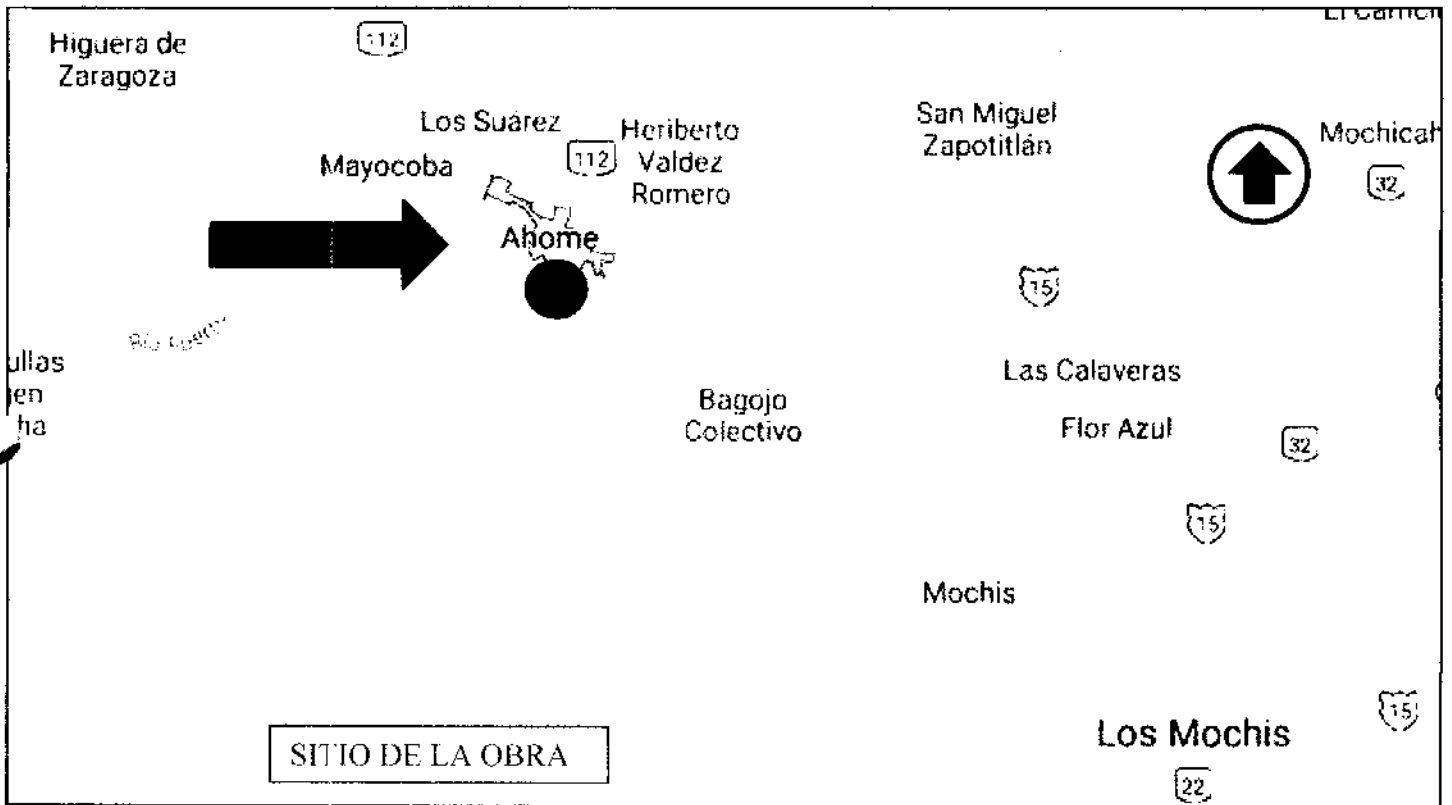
El Carrici

Higuera de Zaragoza

112

Los Suárez

Heriberto Valdez Romero

112

Mayocoba

San Miguel Zapotitlán

Mochicah

32

Ahome

15

Río Fuerte

ullas
jen
ha

Las Calaveras

Bagojo Colectivo

Flor Azul

32

15

Mochis

15

Los Mochis

SITIO DE LA OBRA

22